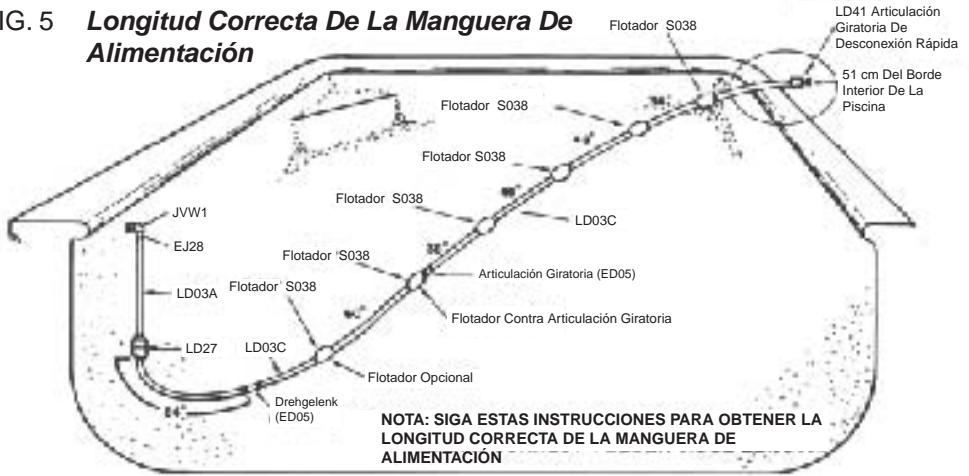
IG. 5 **Longitud Correcta De La Manguera De Alimentación**

Flotador S038

LD41 Articulación Giratoria De Desconexión Rápida

51 cm Del Borde Interior De La Piscina

Flotador S038

Flotador S038

Flotador S038

LD03C

JVW1

EJ28

Flotador S038

Articulación Giratoria (ED05)

LD03A

Flotador S038

Flotador Contra Articulación Giratoria

LD27

LD03C

Flotador Opcional

Drehgelenk (ED05)

NOTA: SIGA ESTAS INSTRUCCIONES PARA OBTENER LA LONGITUD CORRECTA DE LA MANGUERA DE ALIMENTACIÓN